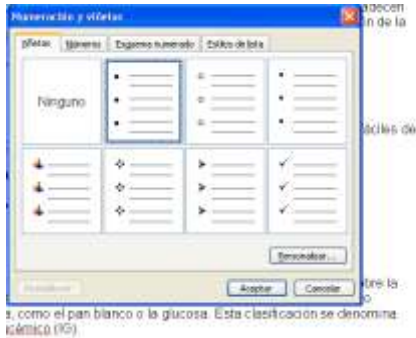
Numeración y viñetas

Viñetas | Números | Esquema numerado | Estilo de lista

Ninguno

Personalizar...

Restablecer | Aceptar | Cancelar

adecen
ión de la

áciles de

obre la

, como el pan blanco o la glucosa. Esta clasificación se denomina
icémico (IG).